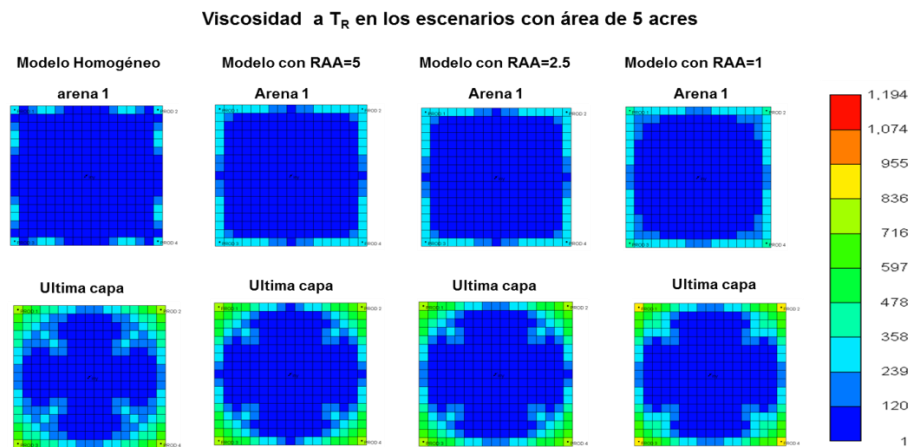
Viscosidad a $T_R$ en los escenarios con área de 5 acres

Modelo Homogéneo

arena 1

Modelo con RAA=5

Arena 1

Modelo con RAA=2.5

Arena 1

Modelo con RAA=1

Arena 1

Ultima capa

Ultima capa

Ultima capa

Ultima capa

1,194
1,074
955
836
716
597
478
358
239
120
1